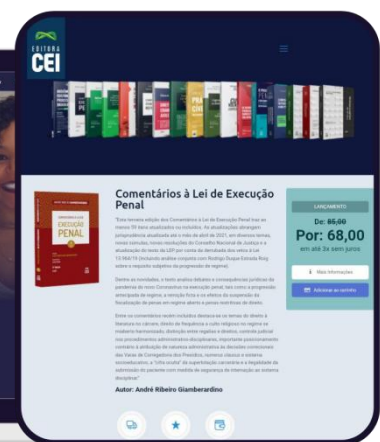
EDITORA
CEI

Comentários à Lei de Execução Penal

COMENTÁRIOS À LEI DE
EXECUÇÃO PENAL

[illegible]

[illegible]

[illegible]

Autor: André Ribeiro Giamberardino

LANÇAMENTO
De: 85,00
Por: 68,00
em até 3x sem juros

Mais Informações
Adicionar ao carrinho